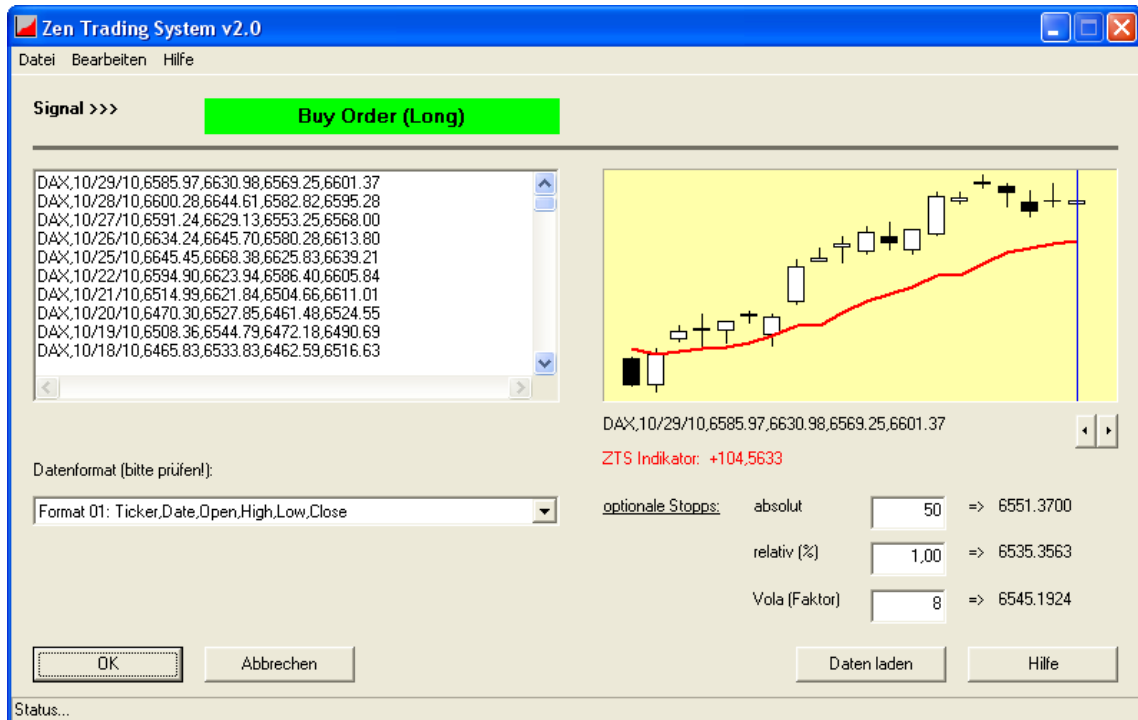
Zen Trading System v2.0

Datei Bearbeiten Hilfe

Signal >>>

Buy Order (Long)

DAX,10/29/10,6585.97,6630.98,6569.25,6601.37
DAX,10/28/10,6600.28,6644.61,6582.82,6595.28
DAX,10/27/10,6591.24,6629.13,6553.25,6568.00
DAX,10/26/10,6634.24,6645.70,6580.28,6613.80
DAX,10/25/10,6645.45,6668.38,6625.83,6639.21
DAX,10/22/10,6594.90,6623.94,6586.40,6605.84
DAX,10/21/10,6514.99,6621.84,6504.66,6611.01
DAX,10/20/10,6470.30,6527.85,6461.48,6524.55
DAX,10/19/10,6508.36,6544.79,6472.18,6490.69
DAX,10/18/10,6465.83,6533.83,6462.59,6516.63

DAX,10/29/10,6585.97,6630.98,6569.25,6601.37

ZTS Indikator: +104,5633

Datenformat (bitte prüfen!):

Format 01: Ticker,Date,Open,High,Low,Close

optionale Stopps:

absolut 50 => 6551.3700

relativ (%) 1,00 => 6535.3563

Vola (Faktor) 8 => 6545.1924

OK

Abbrechen

Daten laden

Hilfe

Status...